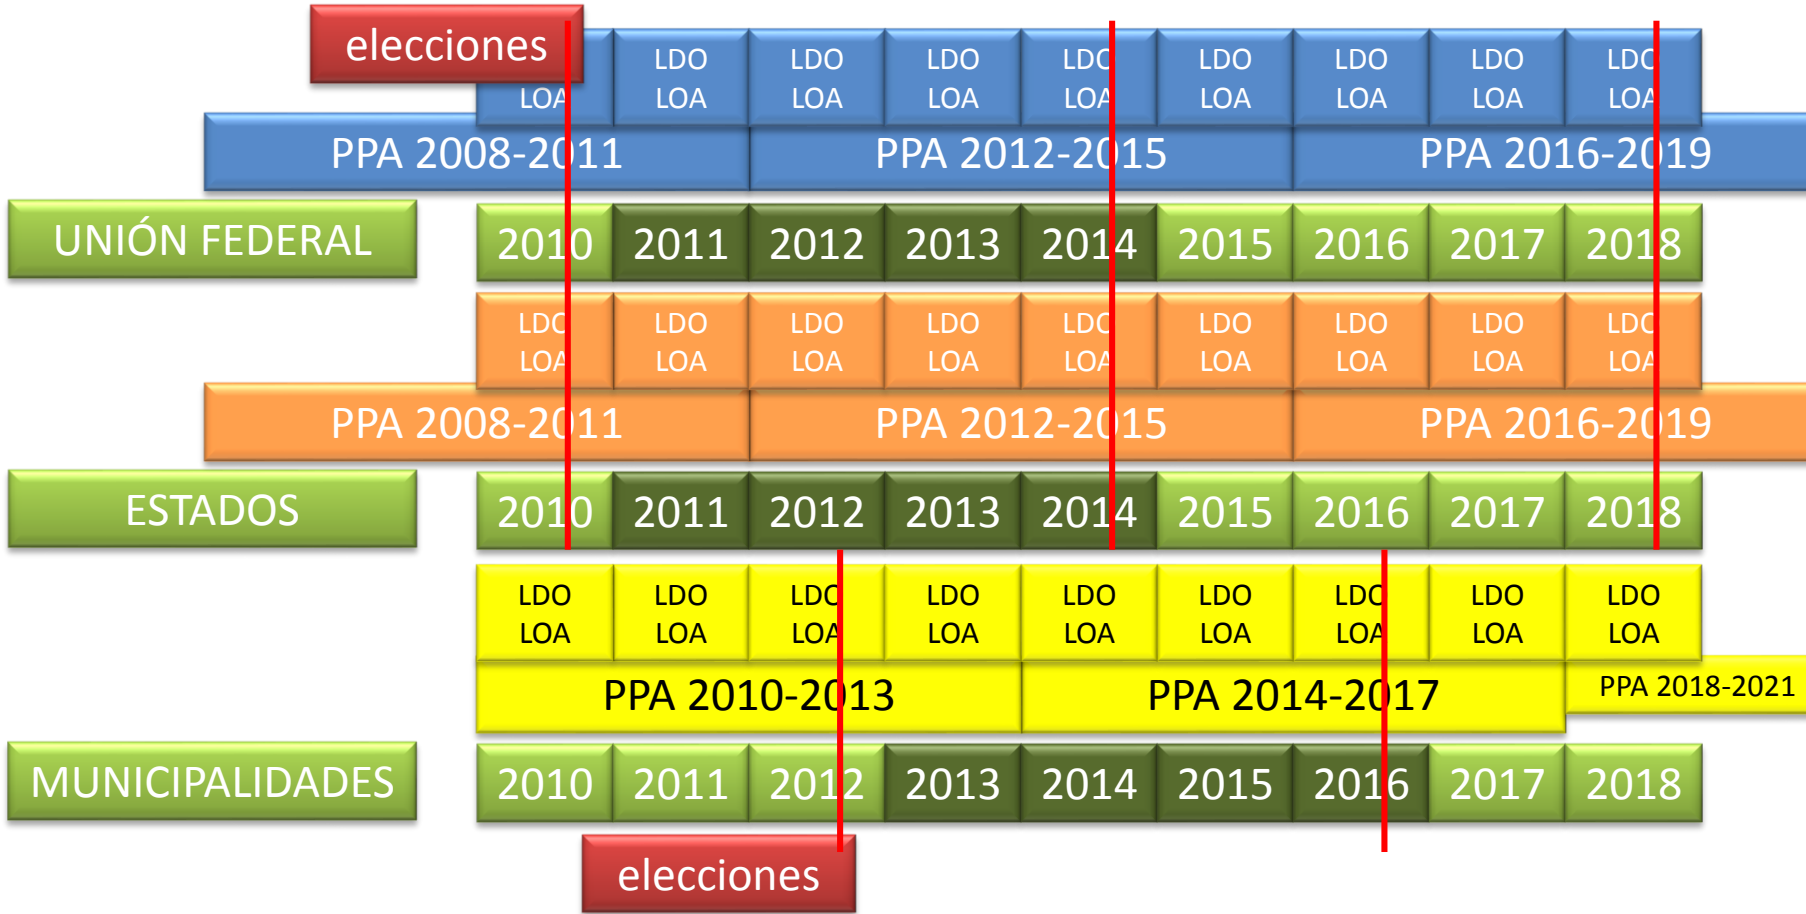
elecciones

| LDO LOA | LDO LOA | LDO LOA | LDO LOA | LDO LOA | LDO LOA | LDO LOA | LDO LOA | LDO LOA |
|---|---|---|---|---|---|---|---|---|

PPA 2008-2011 PPA 2012-2015 PPA 2016-2019

UNIÓN FEDERAL

| 2010 | 2011 | 2012 | 2013 | 2014 | 2015 | 2016 | 2017 | 2018 |
|---|---|---|---|---|---|---|---|---|

| LDO LOA | LDO LOA | LDO LOA | LDO LOA | LDO LOA | LDO LOA | LDO LOA | LDO LOA | LDO LOA |
|---|---|---|---|---|---|---|---|---|

PPA 2008-2011 PPA 2012-2015 PPA 2016-2019

ESTADOS

| 2010 | 2011 | 2012 | 2013 | 2014 | 2015 | 2016 | 2017 | 2018 |
|---|---|---|---|---|---|---|---|---|

| LDO LOA | LDO LOA | LDO LOA | LDO LOA | LDO LOA | LDO LOA | LDO LOA | LDO LOA | LDO LOA |
|---|---|---|---|---|---|---|---|---|

PPA 2010-2013 PPA 2014-2017 PPA 2018-2021

MUNICIPALIDADES

| 2010 | 2011 | 2012 | 2013 | 2014 | 2015 | 2016 | 2017 | 2018 |
|---|---|---|---|---|---|---|---|---|

elecciones